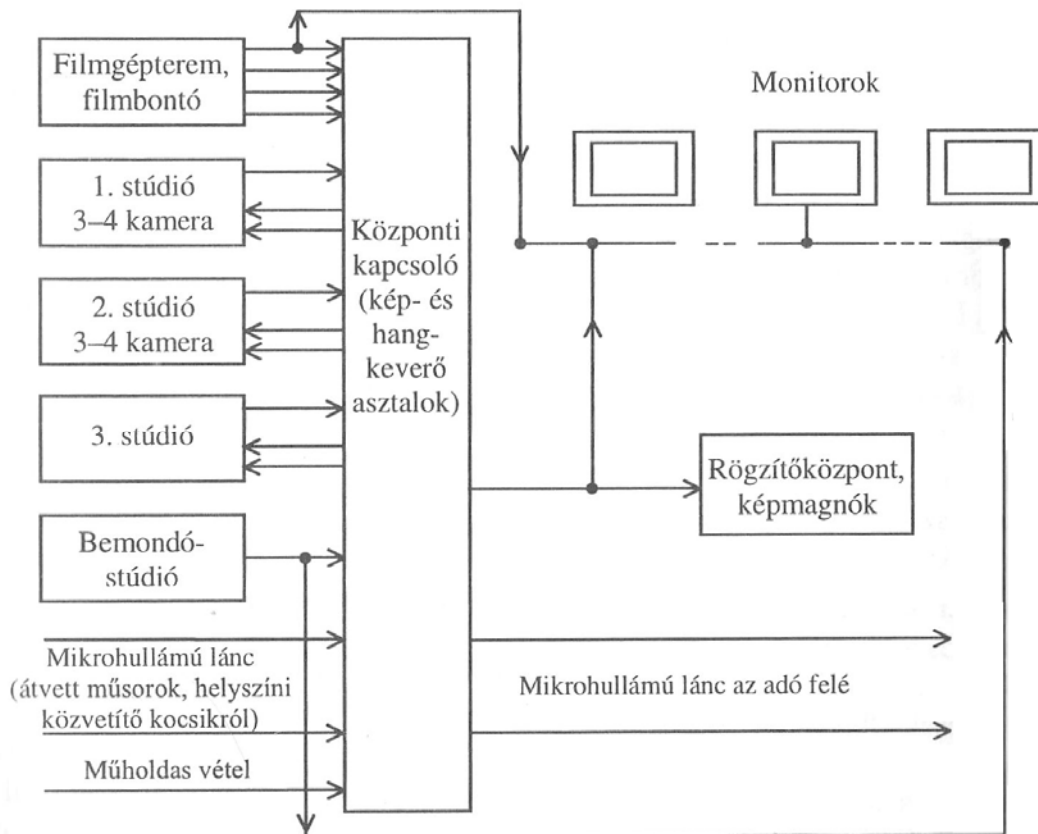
Filmgépterem, filmbontó

1. stúdió 3–4 kamera

2. stúdió 3–4 kamera

3. stúdió

Bemondó-stúdió

Mikrohullámú lánc (átvett műsorok, helyszíni közvetítő kocsikról)

Műholdas vétel

Központi kapcsoló (kép- és hang-keverő asztalok)

Monitorok

Rögzítőközpont, képmagnók

Mikrohullámú lánc az adó felé